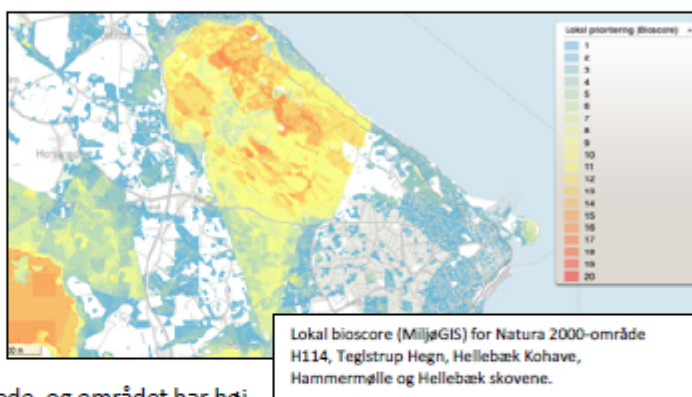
Lokal prioritering (Bioscore)

1
2
3
4
5
6
7
8
9
10
11
12
13
14
15
16
17
18
19
20

Lokal bioscore (MiljøGIS) for Natura 2000-område H114, Teglstrup Hegn, Hellebæk Kohave, Hammermølle og Hellebæk skovene.

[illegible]de, og området har høj